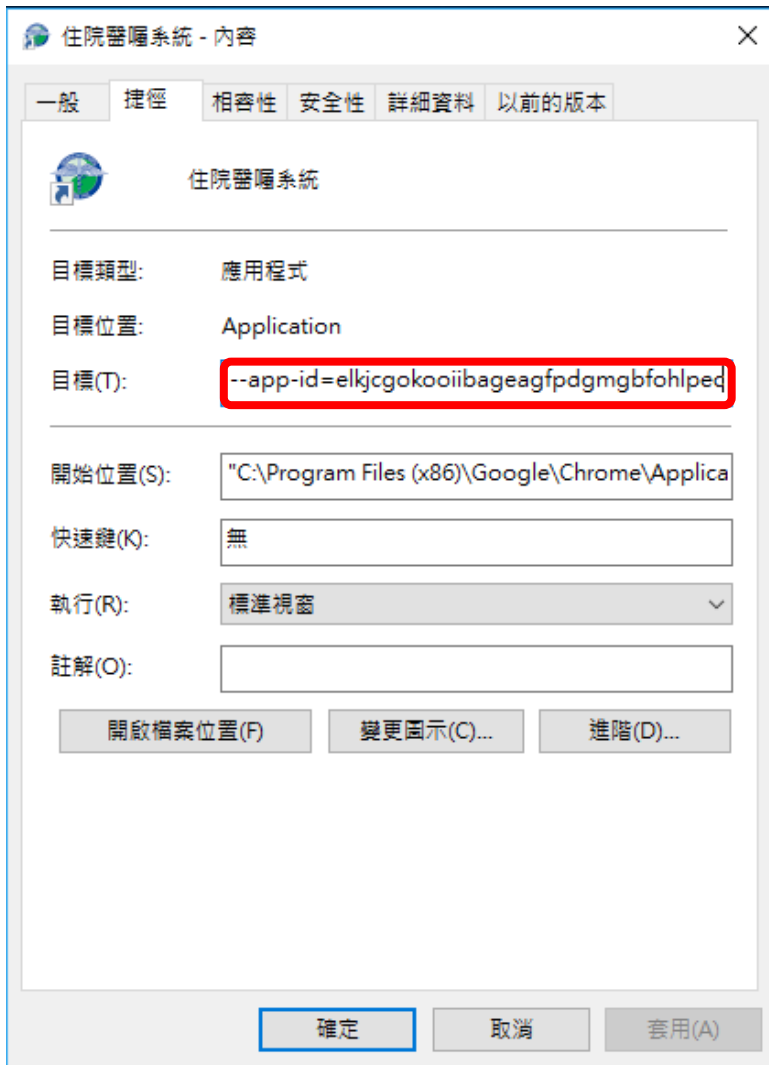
住院醫囑系統 - 內容

×

一般 | 捷徑 | 相容性 | 安全性 | 詳細資料 | 以前的版本

住院醫囑系統

目標類型: 應用程式

目標位置: Application

目標(T): --app-id=elkjcgokooiibageagfpdgmgbfohlpeq

開始位置(S): "C:\Program Files (x86)\Google\Chrome\Applica

快速鍵(K): 無

執行(R): 標準視窗

註解(O):

開啟檔案位置(F) | 變更圖示(C)... | 進階(D)...

確定 | 取消 | 套用(A)